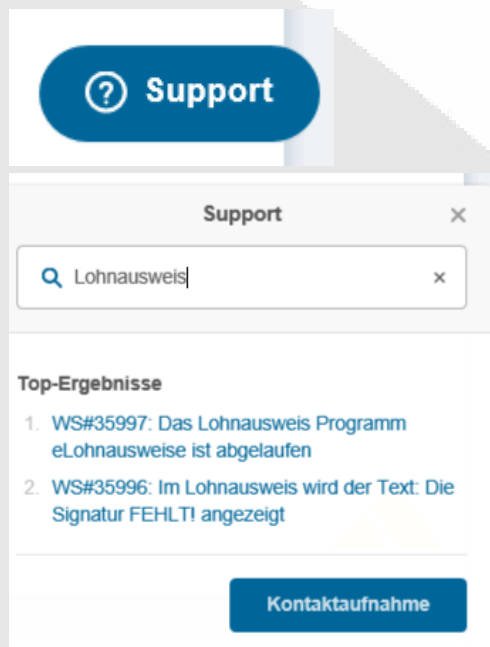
Support

Support

Lohnausweis

Top-Ergebnisse

1. WS#35997: Das Lohnausweis Programm eLohnausweise ist abgelaufen

2. WS#35996: Im Lohnausweis wird der Text: Die Signatur FEHLT! angezeigt

Kontaktaufnahme